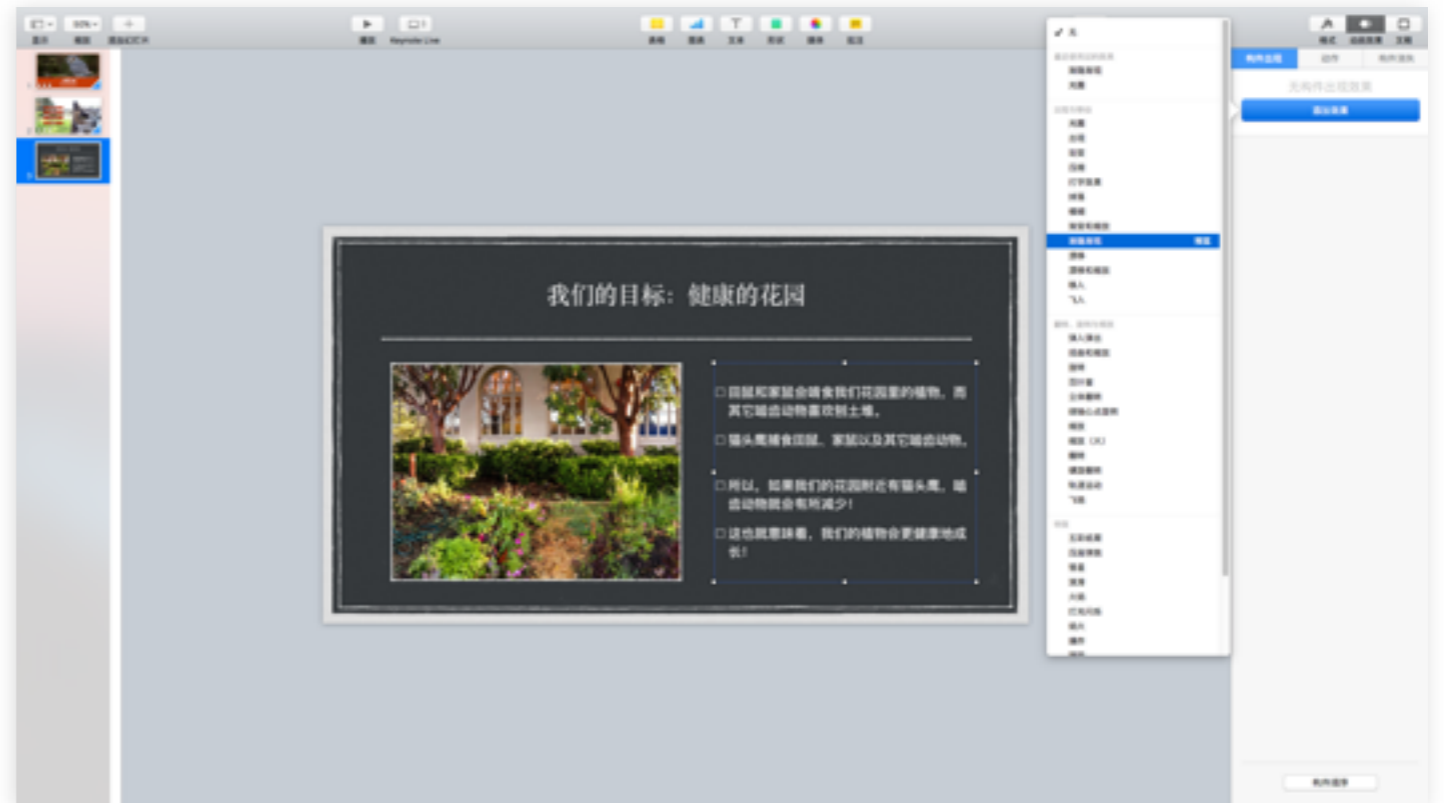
我们的目标：健康的花园

□ 田鼠和家鼠会啃食我们花园里的植物，而其它啮齿动物喜欢刨土堆。

□ 猫头鹰捕食田鼠、家鼠以及其它啮齿动物。

□ 所以，如果我们的花园附近有猫头鹰，啮齿动物就会有所减少！

□ 这也就意味着，我们的植物会更健康地成长！

✓ 无

Keynote Live

无构件出现效果

添加效果